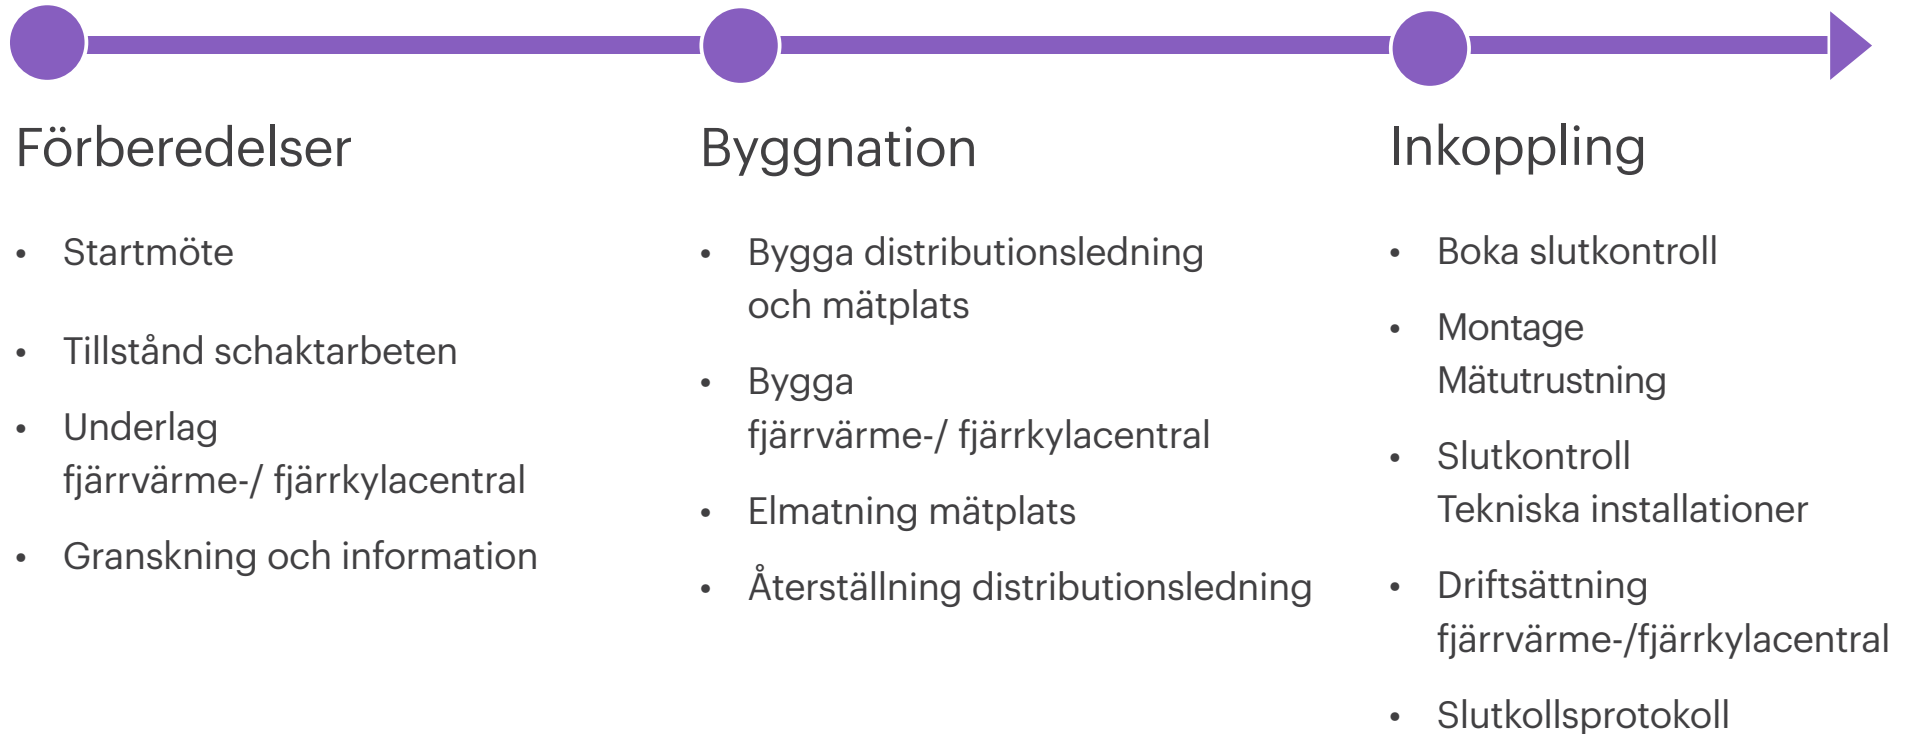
Förberedelser

- Startmöte
- Tillstånd schaktarbeten
- Underlag fjärrvärme-/ fjärrkylacentral
- Granskning och information

Byggnation

- Bygga distributionsledning och mätplats
- Bygga fjärrvärme-/ fjärrkylacentral
- Elmatning mätplats
- Återställning distributionsledning

Inkoppling

- Boka slutkontroll
- Montage Mätutrustning
- Slutkontroll Tekniska installationer
- Driftsättning fjärrvärme-/fjärrkylacentral
- Slutkollsprotokoll